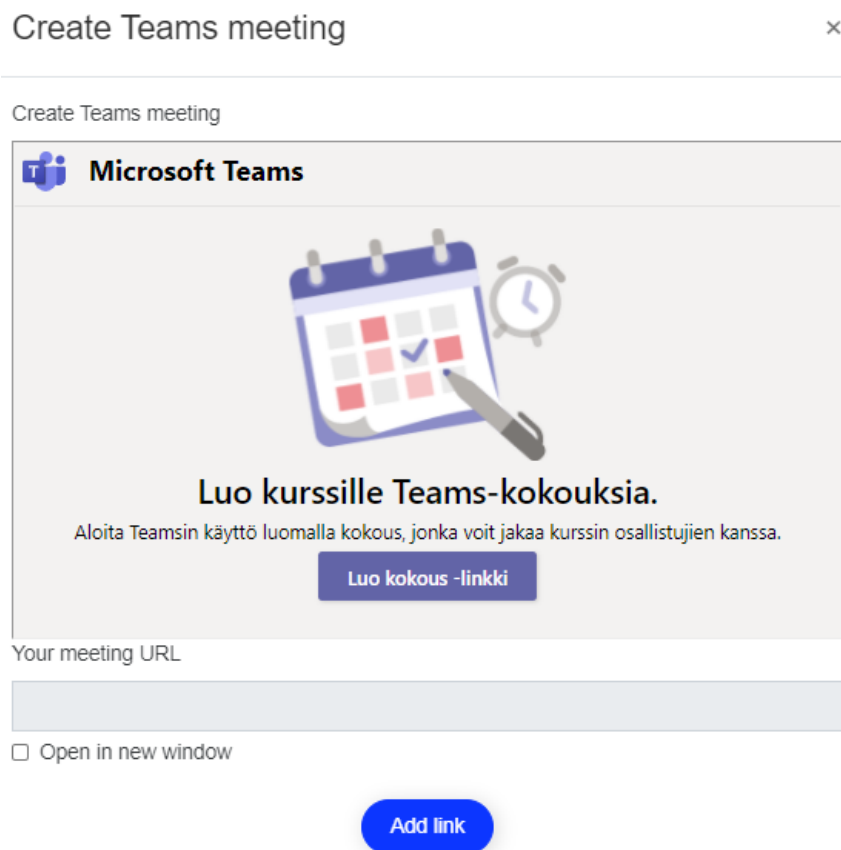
Create Teams meeting

×

Create Teams meeting

Microsoft Teams

Luo kurssille Teams-kokouksia.

Aloita Teamsin käyttö luomalla kokous, jonka voit jakaa kurssin osallistujien kanssa.

Luo kokous -linkki

Your meeting URL

Open in new window

Add link